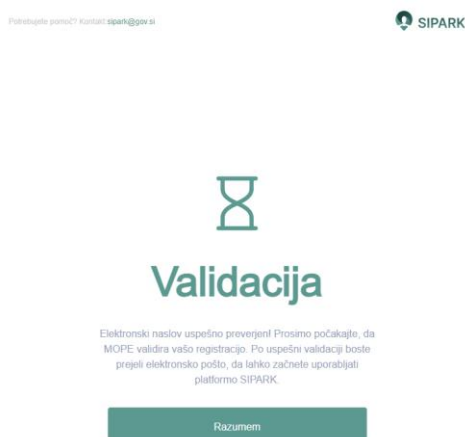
Potrebujete pomoč? Kontakt: sipark@gov.si

SIPARK

Validacija

Elektronski naslov uspešno preverjen! Prosimo počakajte, da MOPE validira vašo registracijo. Po uspešni validaciji boste prejeli elektronsko pošto, da lahko začnete uporabljati platformo SIPARK.

Razumem